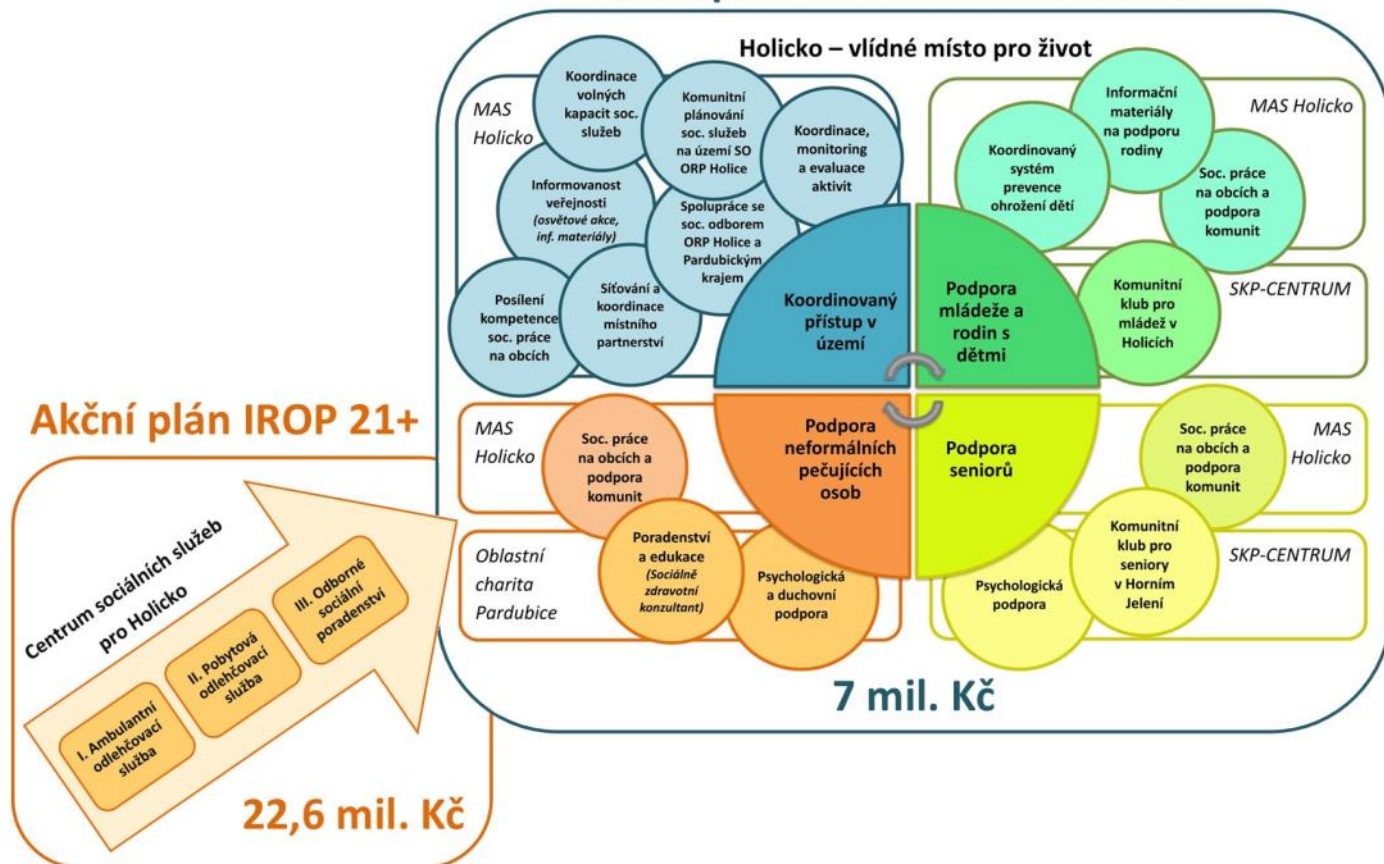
Holicko – vlídné místo pro život

MAS Holicko

Koordinace volných kapacit soc. služeb

Komunitní plánování soc. služeb na území SO ORP Holice

Koordinace, monitoring a evaluace aktivit

Informovanost veřejnosti (osvětové akce, inf. materiály)

Spolupráce se soc. odborem ORP Holice a Pardubickým krajem

Posílení kompetence soc. práce na obcích

Síťování a koordinace místního partnerství

Koordinovaný přístup v území

MAS Holicko

Informační materiály na podporu rodiny

Koordinovaný systém prevence ohrožení dětí

Soc. práce na obcích a podpora komunit

Podpora mládeže a rodin s dětmi

SKP-CENTRUM

Komunitní klub pro mládež v Holicích

Akční plán IROP 21+

MAS Holicko

Soc. práce na obcích a podpora komunit

Podpora neformálních pečujících osob

Oblastní charita Pardubice

Poradenství a edukace (Sociálně zdravotní konzultant)

Psychologická a duchovní podpora

Podpora seniorů

MAS Holicko

Soc. práce na obcích a podpora komunit

SKP-CENTRUM

Komunitní klub pro seniory v Horním Jelení

Psychologická podpora

7 mil. Kč

Centrum sociálních služeb pro Holicko

I. Ambulantní odlehčovací služba

II. Pobytová odlehčovací služba

III. Odborné sociální poradenství

22,6 mil. Kč